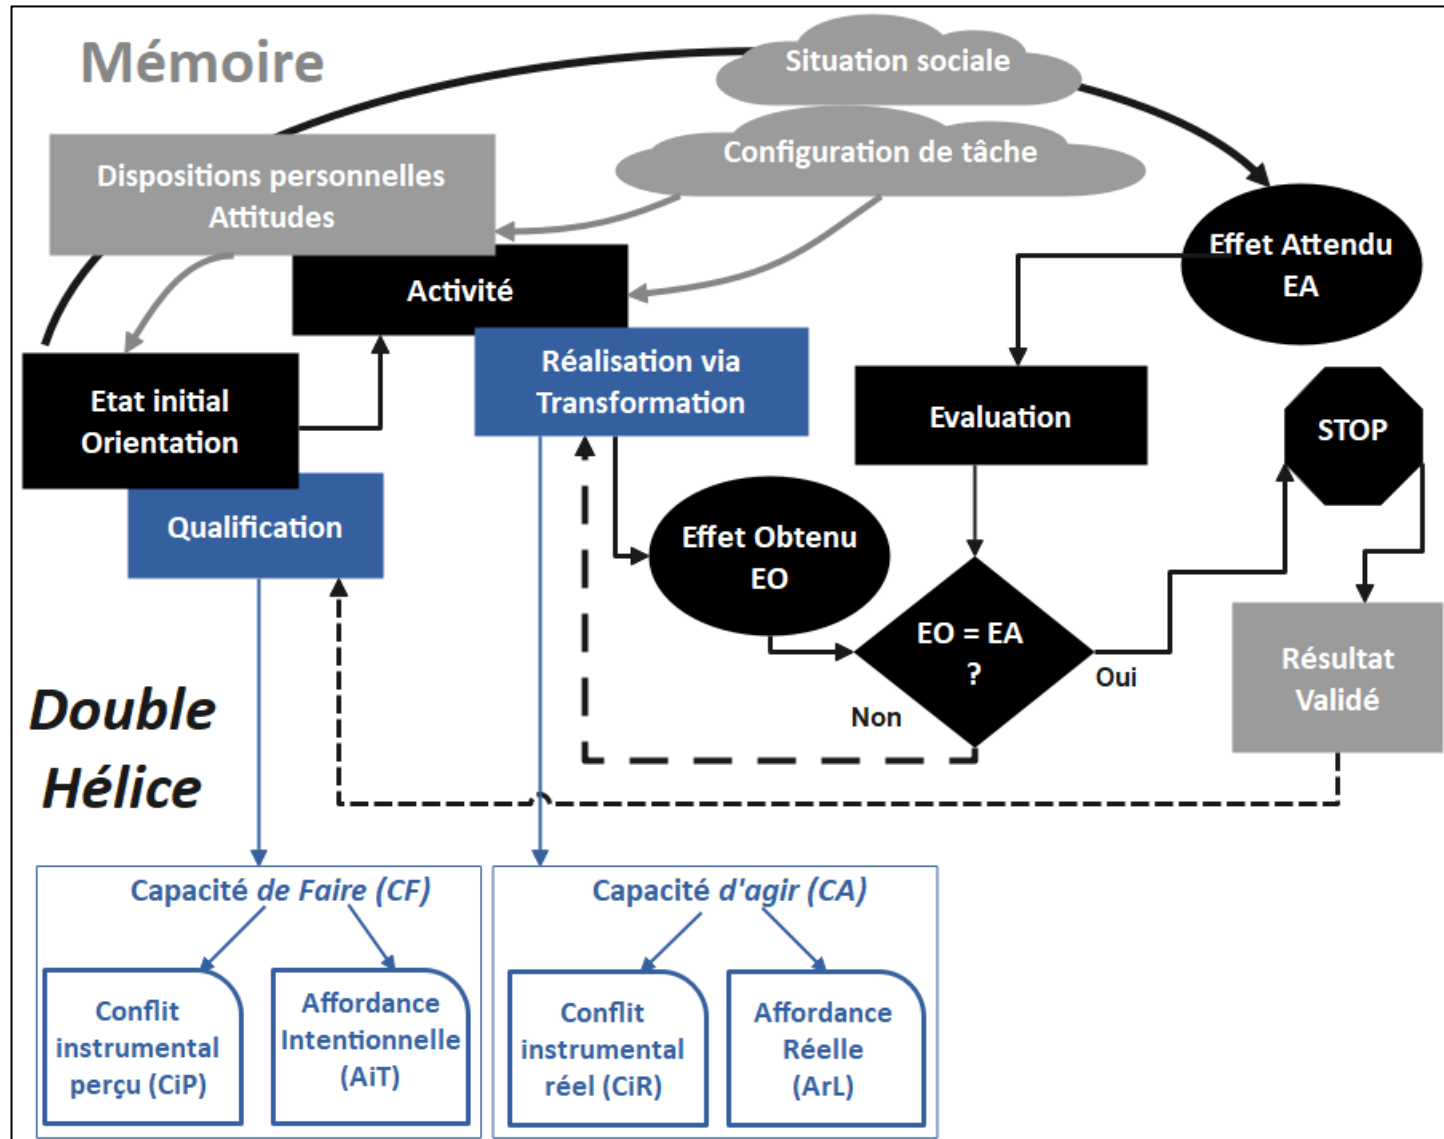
Mémoire

Situation sociale

Configuration de tâche

Dispositions personnelles
Attitudes

Activité

Effet Attendu
EA

Etat initial
Orientation

Réalisation via
Transformation

Evaluation

STOP

Qualification

Effet Obtenu
EO

EO = EA
?

Oui

Non

Résultat
Validé

Double
Hélice

Capacité de Faire (CF)

Conflit
instrumental
perçu (CiP)

Affordance
Intentionnelle
(AiT)

Capacité d'agir (CA)

Conflit
instrumental
réel (CiR)

Affordance
Réelle
(ArL)